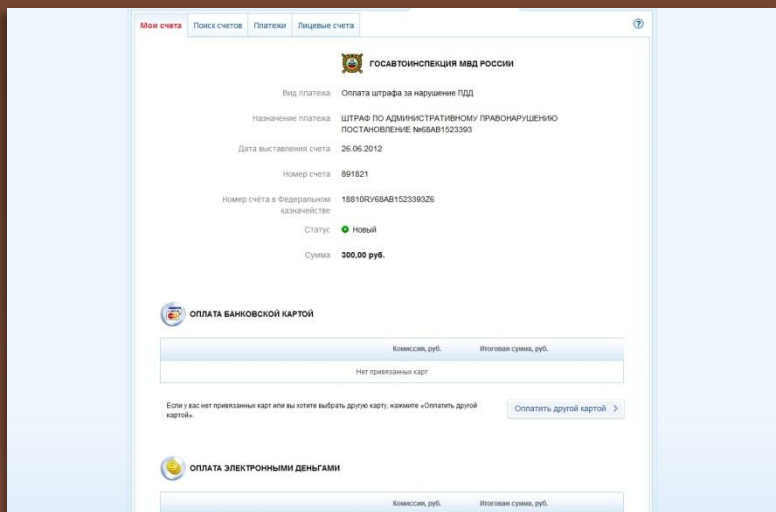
Мои счета | Поиск счетов | Платежи | Лицевые счета

?

ГОСАВТОИНСПЕКЦИЯ МВД РОССИИ

Вид платежа: Оплата штрафа за нарушение ПДД

Назначение платежа: ШТРАФ ПО АДМИНИСТРАТИВНОМУ ПРАВОНАРУШЕНИЮ ПОСТАНОВЛЕНИЕ №68АВ1523393

Дата выставления счета: 26.06.2012

Номер счета: 891821

Номер счёта в Федеральном казначействе: 18810RY68AB1523393Z6

Статус: Новый

Сумма: 300,00 руб.

ОПЛАТА БАНКОВСКОЙ КАРТОЙ

| | Комиссия, руб. | Итоговая сумма, руб. |
|---|---|---|
| Нет привязанных карт | | |

Если у вас нет привязанных карт или вы хотите выбрать другую карту, нажмите «Оплатить другой картой».

Оплатить другой картой >

ОПЛАТА ЭЛЕКТРОННЫМИ ДЕНЬГАМИ

| | Комиссия, руб. | Итоговая сумма, руб. |
|---|---|---|